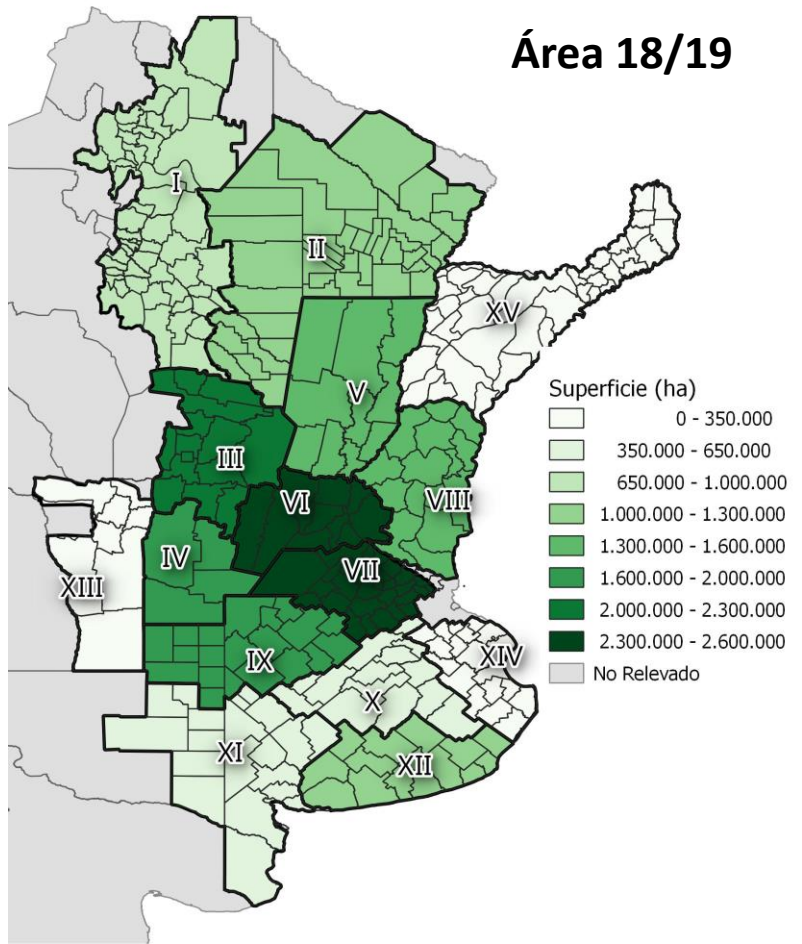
Área 18/19

I
II
XV
V
III
VI
VIII
IV
VII
XIII
IX
XIV
X
XI
XII

Superficie (ha)
0 - 350.000
350.000 - 650.000
650.000 - 1.000.000
1.000.000 - 1.300.000
1.300.000 - 1.600.000
1.600.000 - 2.000.000
2.000.000 - 2.300.000
2.300.000 - 2.600.000
No Relevado